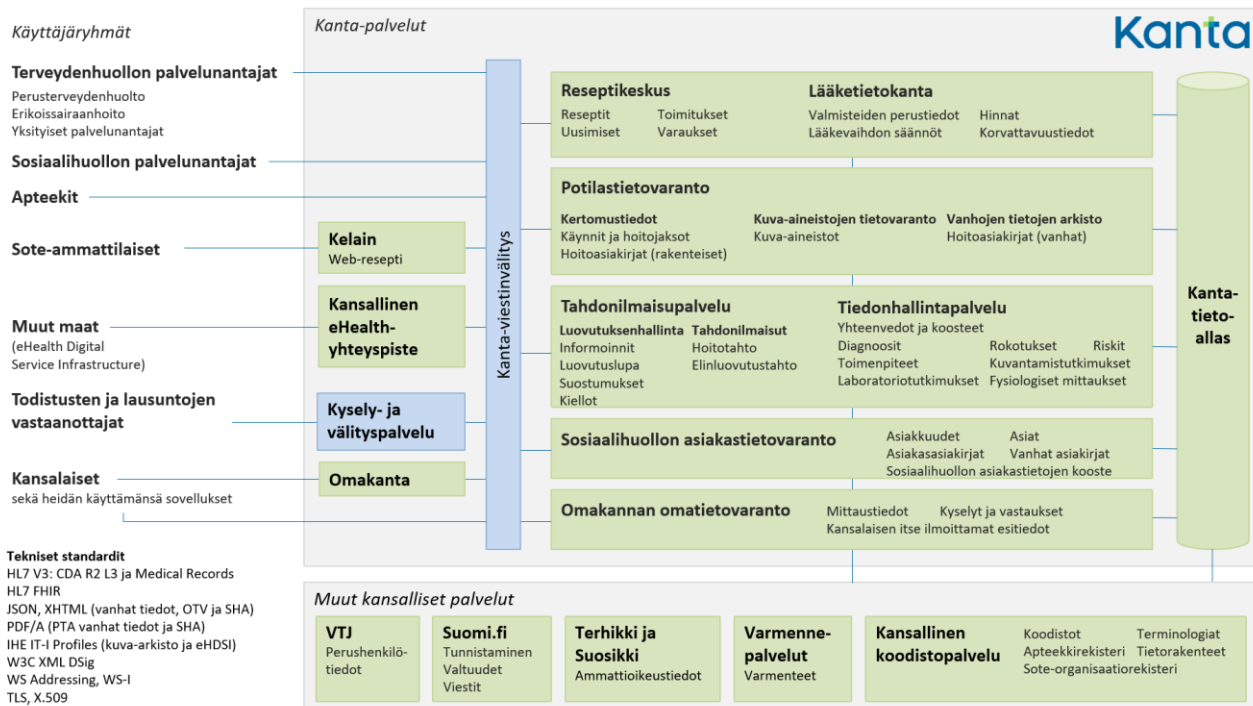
Käyttäjäryhmät

Terveydenhuollon palvelunantajat
Perusterveydenhuolto
Erikoissairaanhoito
Yksityiset palvelunantajat

Sosiaalihuollon palvelunantajat

Apteekit

Sote-ammattilaiset

Muut maat
(eHealth Digital Service Infrastructure)

Todistusten ja lausuntojen vastaanottajat

Kansalaiset
sekä heidän käyttämänsä sovellukset

Tekniset standardit
HL7 V3: CDA R2 L3 ja Medical Records
HL7 FHIR
JSON, XHTML (vanhat tiedot, OTV ja SHA)
PDF/A (PTA vanhat tiedot ja SHA)
IHE IT-I Profiles (kuva-arkisto ja eHDSI)
W3C XML DSig
WS Addressing, WS-I
TLS, X.509

Kanta-palvelut

Kanta

Kanta-viestinvälitys

Kelain
Web-resepti

Kansallinen eHealth-yhteyspiste

Kysely- ja välityspalvelu

Omakanta

Reseptikeskus
Reseptit
Uusimiset
Toimitukset
Varaukset

Lääketietokanta
Valmisteiden perustiedot
Lääkevaihdon säännöt
Hinnat
Korvattavuustiedot

Potilastietovaranto
Kertomustiedot
Käynnit ja hoitojaksot
Hoitoasiakirjat (rakenteiset)
Kuva-aineistojen tietovaranto
Kuva-aineistot
Vanhojen tietojen arkisto
Hoitoasiakirjat (vanhat)

Tahdonilmaisupalvelu
Luovutuksenhallinta
Informoinnit
Luovutuslupa
Suostumukset
Kiellot
Tahdonilmaisut
Hoitotahto
Elinluovutustahto

Tiedonhallintapalvelu
Yhteenvedot ja koosteet
Diagnoosit
Toimenpiteet
Laboratoriotutkimukset
Rokotukset
Riskit
Kuvantamistutkimukset
Fysiologiset mittaukset

Sosiaalihuollon asiakastietovaranto
Asiakkuudet
Asiakasasiakirjat
Asiat
Vanhat asiakirjat
Sosiaalihuollon asiakastietojen kooste

Omakannan omatietovaranto
Mittaustiedot
Kyselyt ja vastaukset
Kansalaisen itse ilmoittamat esitiedot

Kanta-tieto-allas

Muut kansalliset palvelut

VTJ
Perushenkilö-tiedot

Suomi.fi
Tunnistaminen
Valtuudet
Viestit

Terhikki ja Suosikki
Ammattioikeustiedot

Varmenne-palvelut
Varmenteet

Kansallinen koodistopalvelu
Koodistot
Apteekkirekisteri
Sote-organisaatiorekisteri
Terminologiat
Tietorakenteet